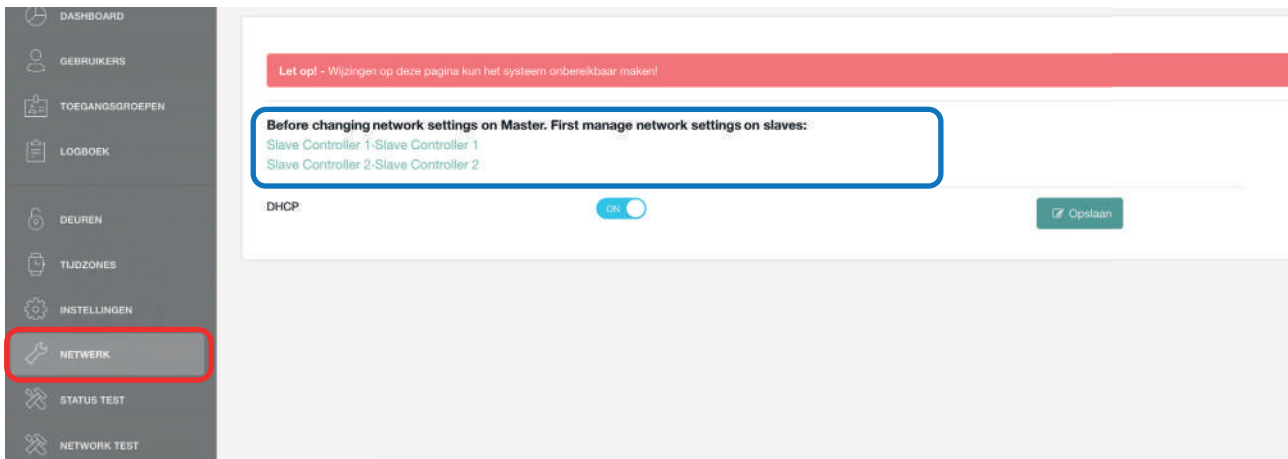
DASHBOARD
GEBRUIKERS
TOEGANGSGROEPEN
LOGBOEK
DEUREN
TIJDZONES
INSTELLINGEN
NETWERK
STATUS TEST
NETWORK TEST

Let op! - Wijzingen op deze pagina kun het systeem onbereikbaar maken!

Before changing network settings on Master. First manage network settings on slaves:
Slave Controller 1-Slave Controller 1
Slave Controller 2-Slave Controller 2

DHCP
ON
Opslaan